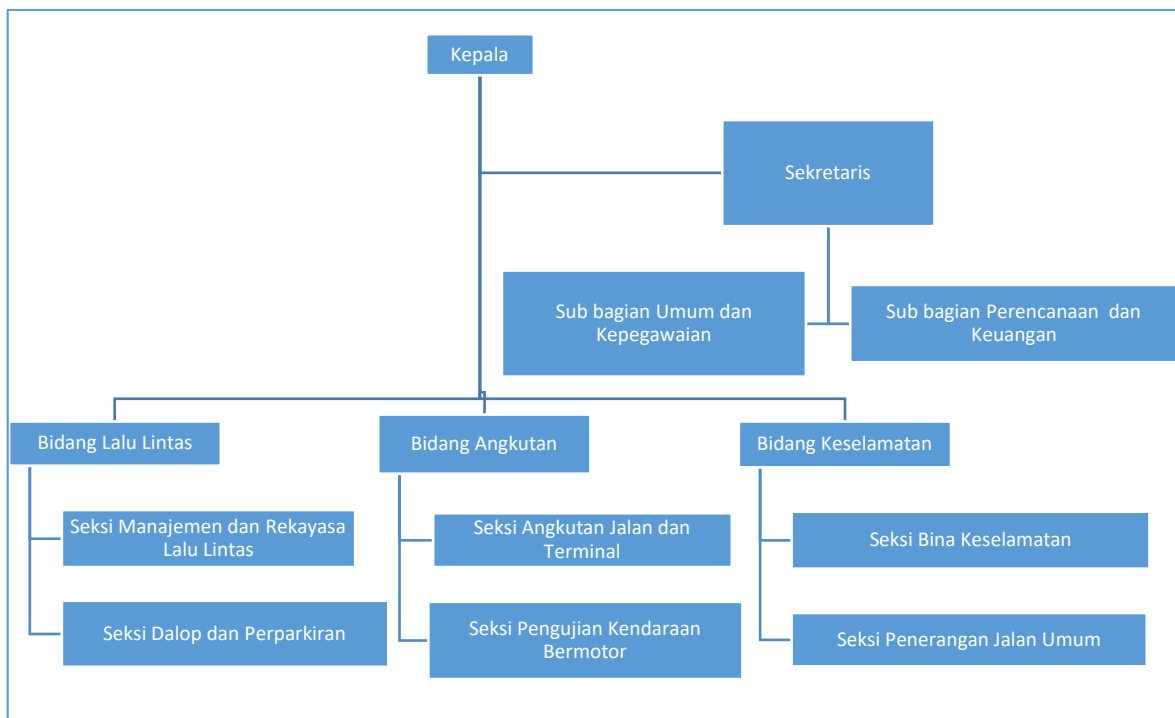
Kepala

Sekretaris

Sub bagian Umum dan Kepegawaian

Sub bagian Perencanaan dan Keuangan

Bidang Lalu Lintas

Seksi Manajemen dan Rekayasa Lalu Lintas

Seksi Dalop dan Perparkiran

Bidang Angkutan

Seksi Angkutan Jalan dan Terminal

Seksi Pengujian Kendaraan Bermotor

Bidang Keselamatan

Seksi Bina Keselamatan

Seksi Penerangan Jalan Umum